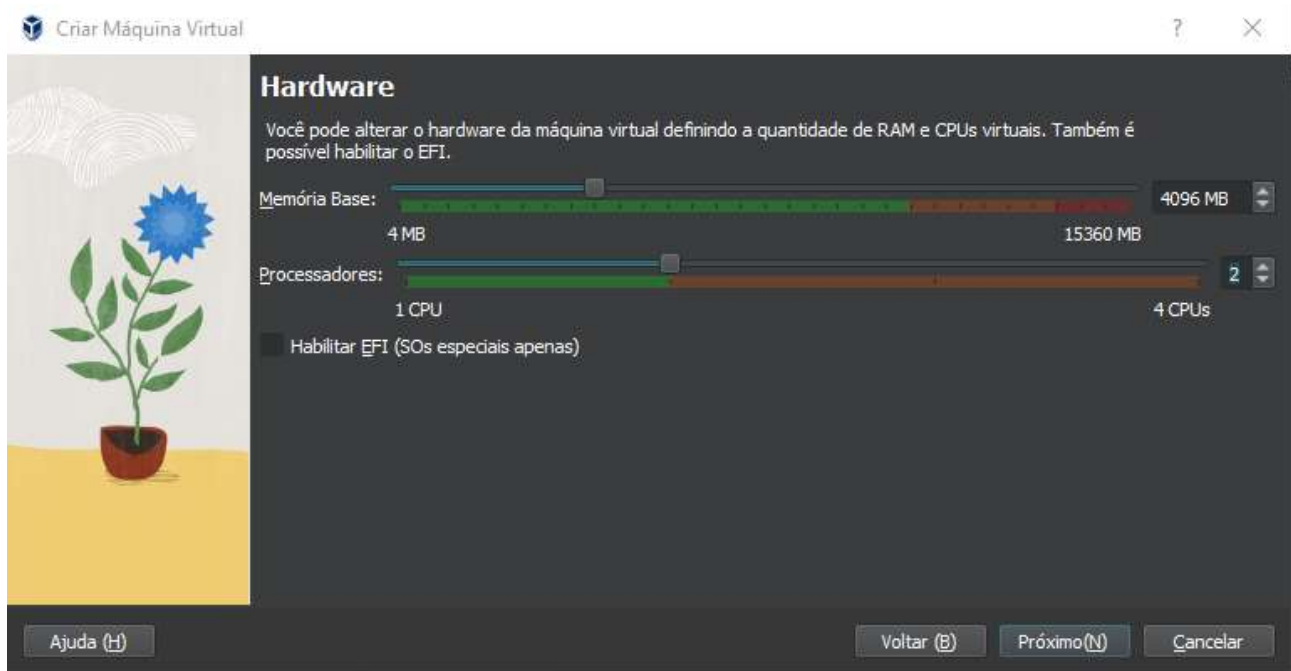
Criar Máquina Virtual

?

×

Hardware

Você pode alterar o hardware da máquina virtual definindo a quantidade de RAM e CPUs virtuais. Também é possível habilitar o EFI.

Memória Base:

4096 MB

4 MB

15360 MB

Processadores:

2

1 CPU

4 CPUs

Habilitar EFI (SOs especiais apenas)

Ajuda (H)

Voltar (B)

Próximo(N)

Cancelar